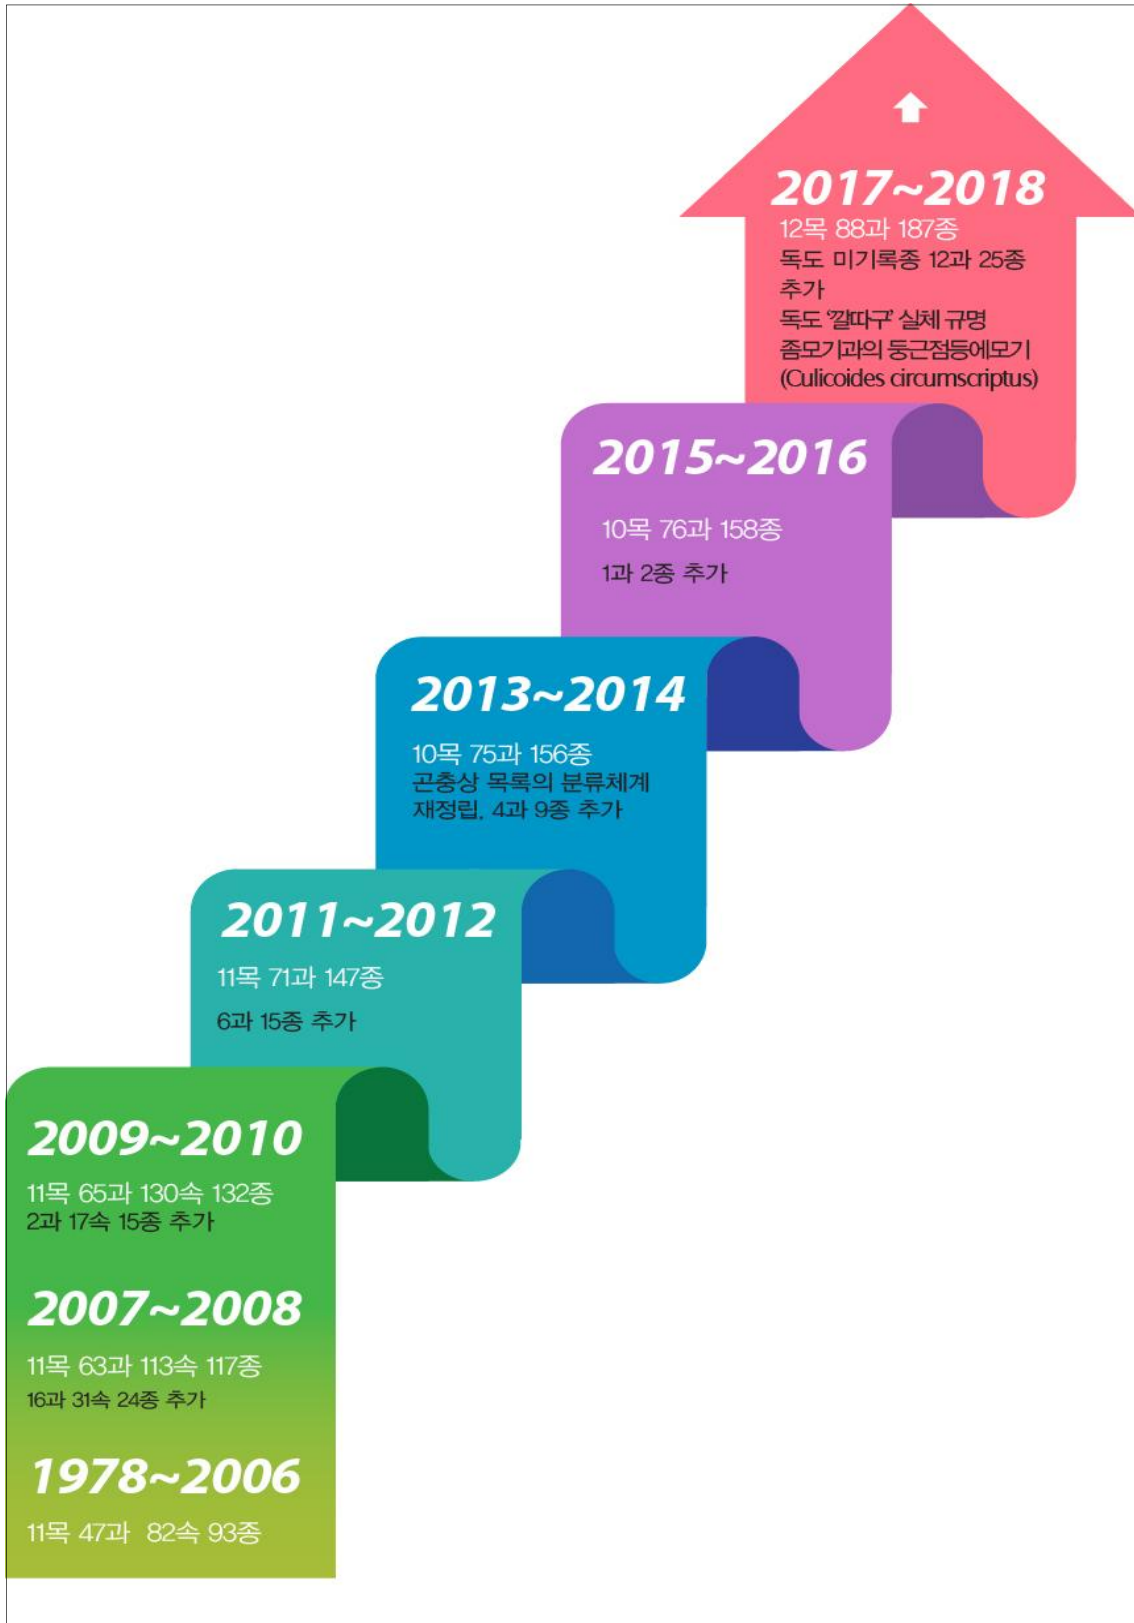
2017~2018
12목 88과 187종
독도 미기록종 12과 25종 추가
독도 '깔따구' 실체 규명
좀모기과의 등근점등에모기
(Culicoides circumscriptus)

2015~2016
10목 76과 158종
1과 2종 추가

2013~2014
10목 75과 156종
곤충상 목록의 분류체계 재정립, 4과 9종 추가

2011~2012
11목 71과 147종
6과 15종 추가

2009~2010
11목 65과 130속 132종
2과 17속 15종 추가

2007~2008
11목 63과 113속 117종
16과 31속 24종 추가

1978~2006
11목 47과 82속 93종